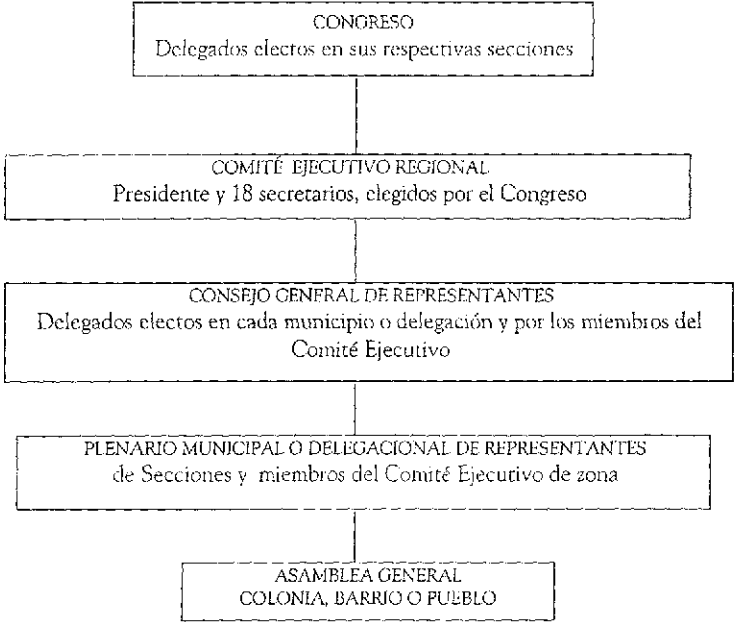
CONGRESO
Delegados electos en sus respectivas secciones

COMITÉ EJECUTIVO REGIONAL
Presidente y 18 secretarios, elegidos por el Congreso

CONSEJO GENERAL DE REPRESENTANTES
Delegados electos en cada municipio o delegación y por los miembros del Comité Ejecutivo

PLENARIO MUNICIPAL O DELEGACIONAL DE REPRESENTANTES
de Secciones y miembros del Comité Ejecutivo de zona

ASAMBLEA GENERAL
COLONIA, BARRIO O PUEBLO